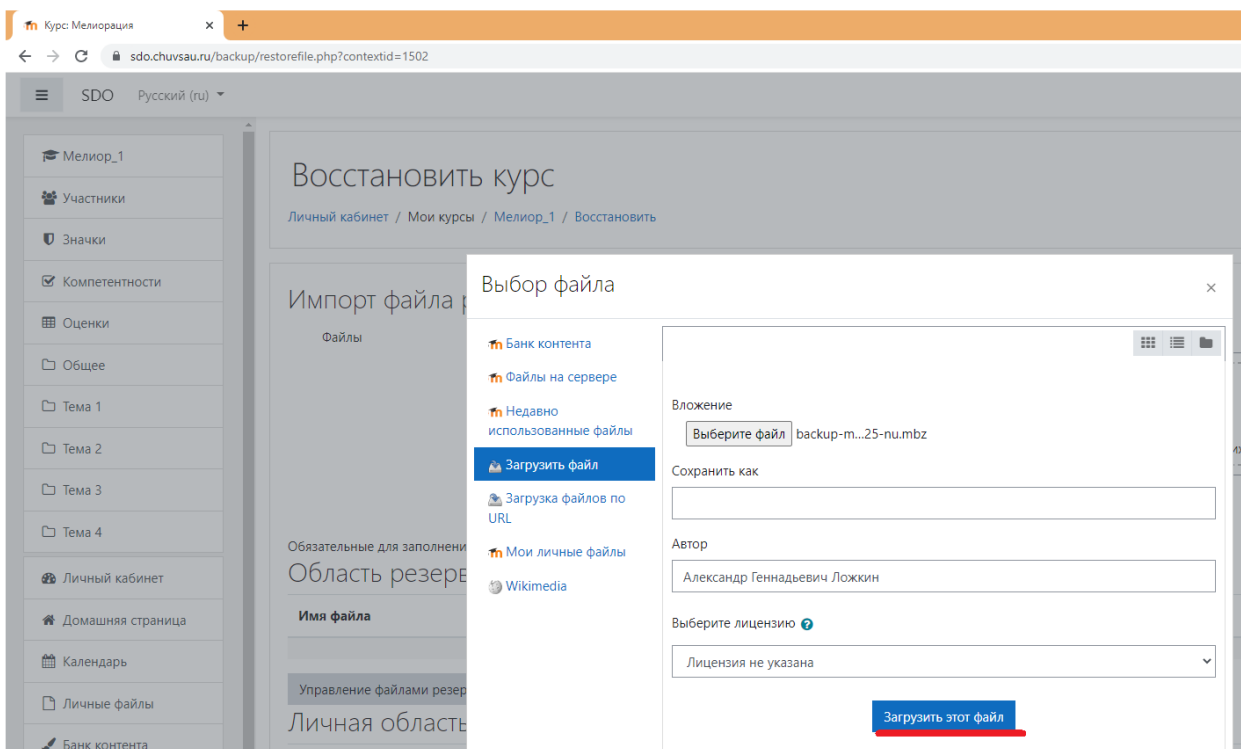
Курс: Мелиорация
×
+
sdo.chuvsau.ru/backup/restorefile.php?contextid=1502

SDO Русский (ru)

Мелиор_1
Участники
Значки
Компетентности
Оценки
Общее
Тема 1
Тема 2
Тема 3
Тема 4
Личный кабинет
Домашняя страница
Календарь
Личные файлы
Банк контента

Восстановить курс
Личный кабинет / Мои курсы / Мелиор_1 / Восстановить

Импорт файла р
Файлы

Обязательные для заполнени
Область резерв
Имя файла

Управление файлами резер
Личная област

Выбор файла
×

Банк контента
Файлы на сервере
Недавно использованные файлы
Загрузить файл
Загрузка файлов по URL
Мои личные файлы
Wikimedia

Вложение
Выберите файл backup-m...25-nu.mbz
Сохранить как
Автор
Александр Геннадьевич Ложкин
Выберите лицензию
Лицензия не указана
Загрузить этот файл